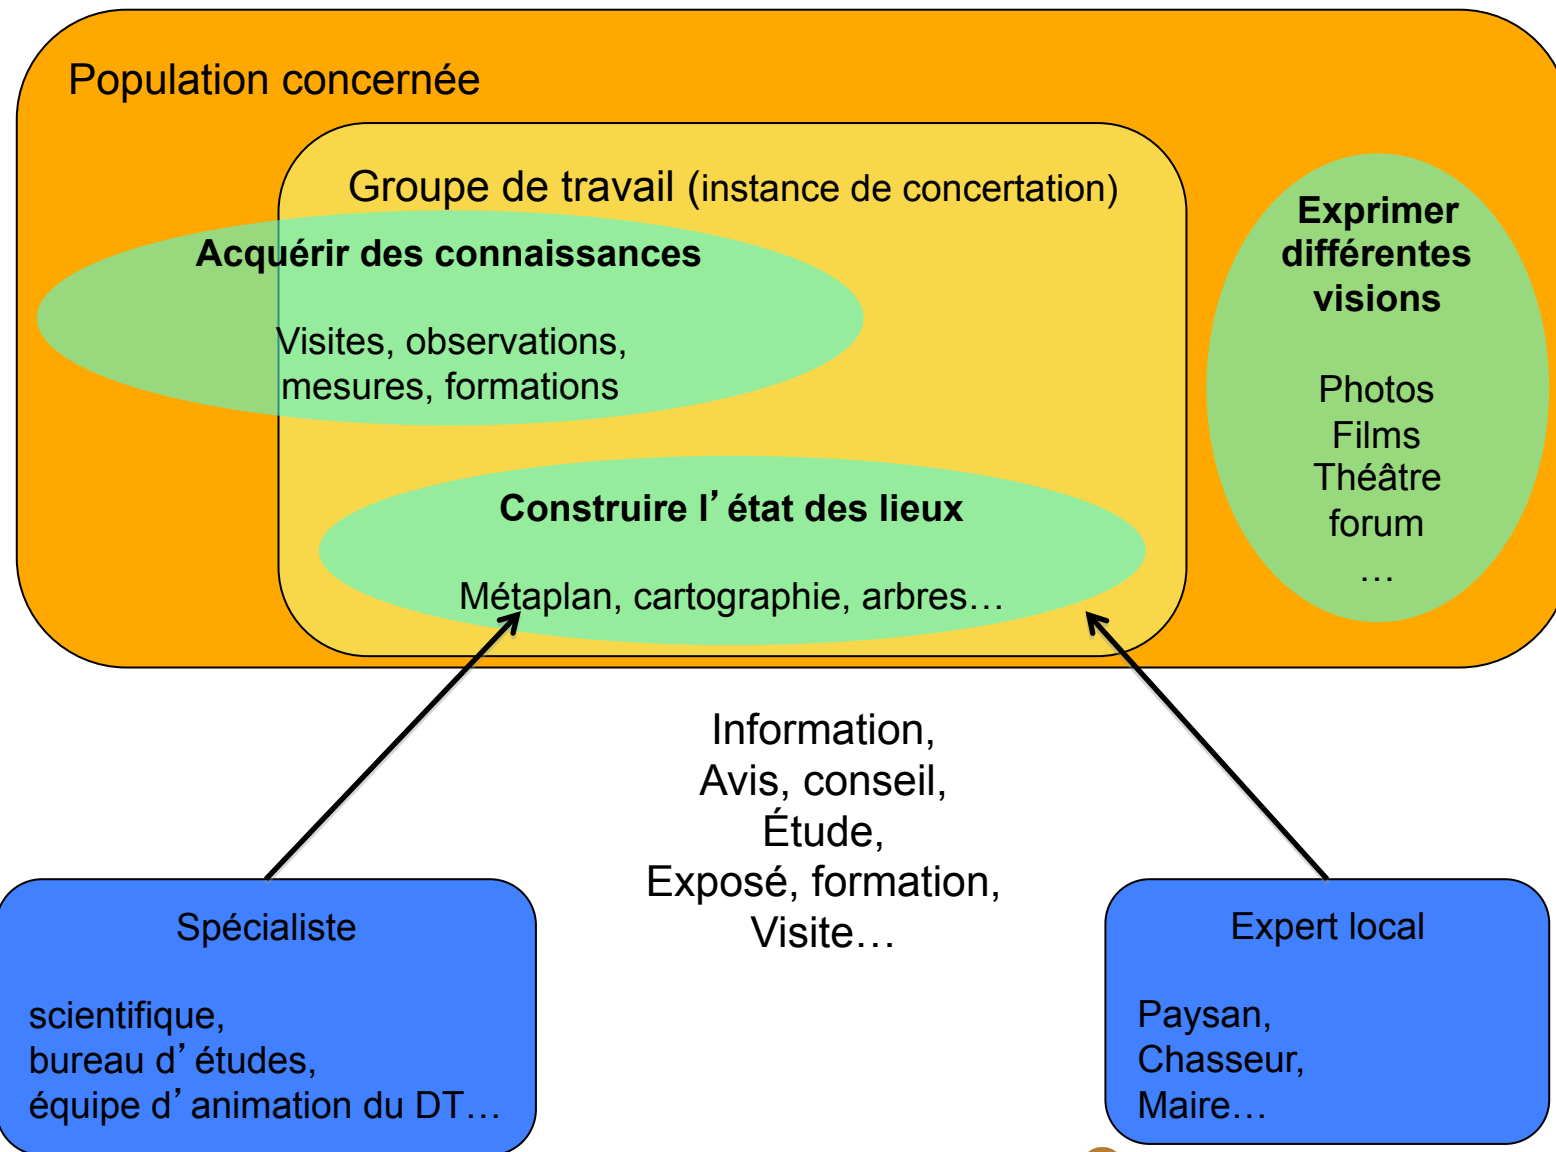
Population concernée

Groupe de travail (instance de concertation)

Acquérir des connaissances

Visites, observations, mesures, formations

Construire l’état des lieux

Métaplan, cartographie, arbres…

Exprimer différentes visions

Photos
Films
Théâtre
forum
…

Information,
Avis, conseil,
Étude,
Exposé, formation,
Visite…

Spécialiste

scientifique,
bureau d’études,
équipe d’animation du DT…

Expert local

Paysan,
Chasseur,
Maire…